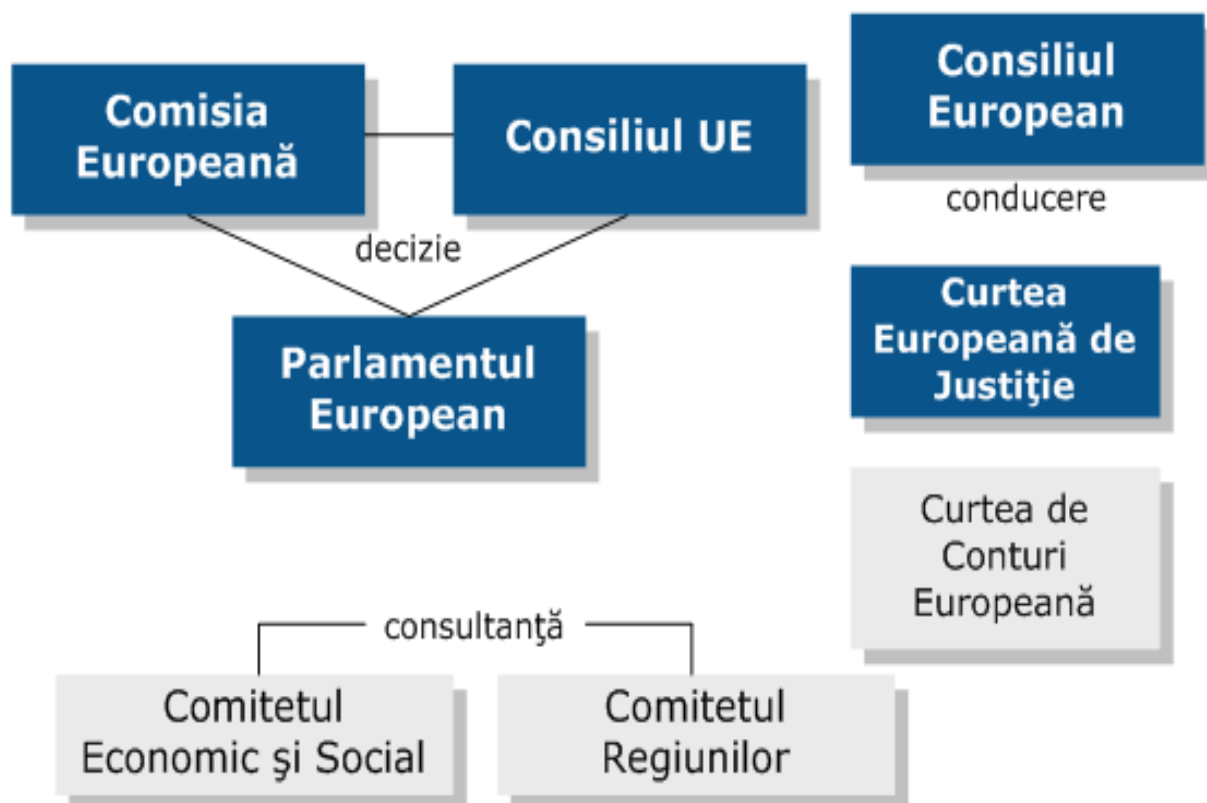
Comisia Europeană

Consiliul UE

Consiliul European

conducere

decizie

Parlamentul European

Curtea Europeană de Justiţie

Curtea de Conturi Europeană

consultanţă

Comitetul Economic şi Social

Comitetul Regiunilor